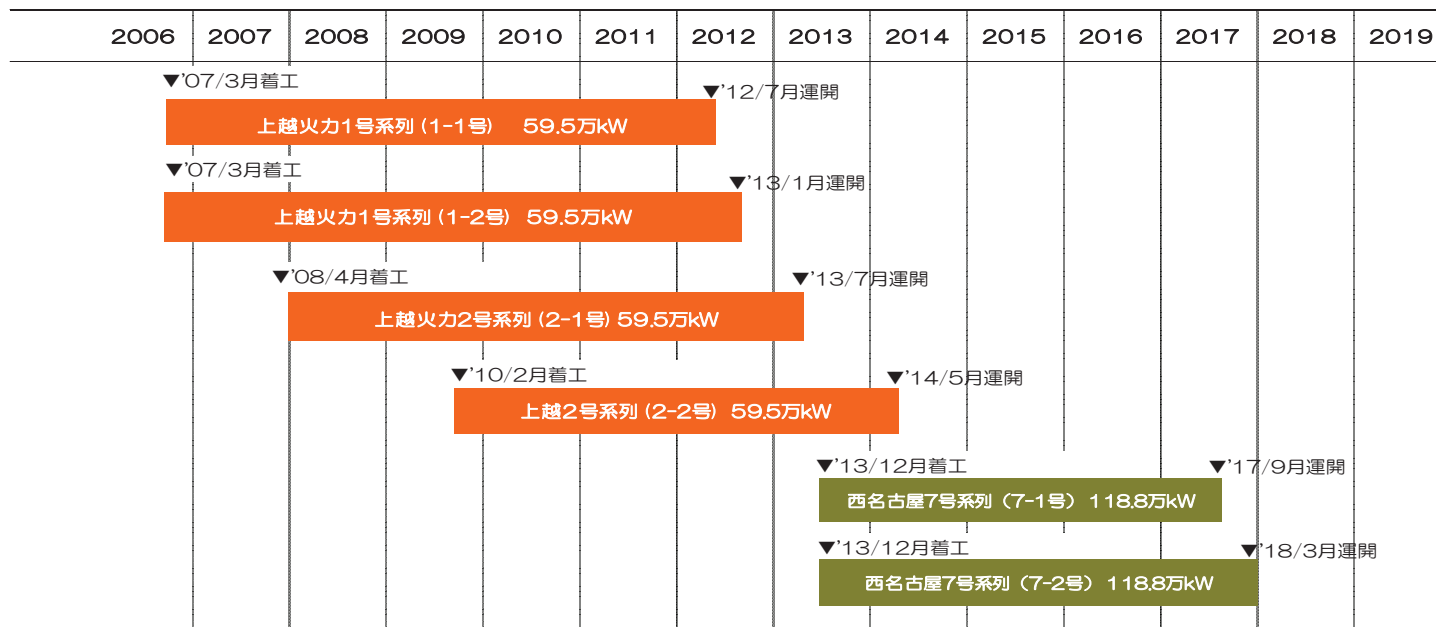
| 2006 | 2007 | 2008 | 2009 | 2010 | 2011 | 2012 | 2013 | 2014 | 2015 | 2016 | 2017 | 2018 | 2019 |
|---|---|---|---|---|---|---|---|---|---|---|---|---|---|

▼'07/3月着工
▼'12/7月運開
上越火力1号系列（1-1号） 59.5万kW

▼'07/3月着工
▼'13/1月運開
上越火力1号系列（1-2号） 59.5万kW

▼'08/4月着工
▼'13/7月運開
上越火力2号系列（2-1号）59.5万kW

▼'10/2月着工
▼'14/5月運開
上越2号系列（2-2号） 59.5万kW

▼'13/12月着工
▼'17/9月運開
西名古屋7号系列（7-1号） 118.8万kW

▼'13/12月着工
▼'18/3月運開
西名古屋7号系列（7-2号） 118.8万kW